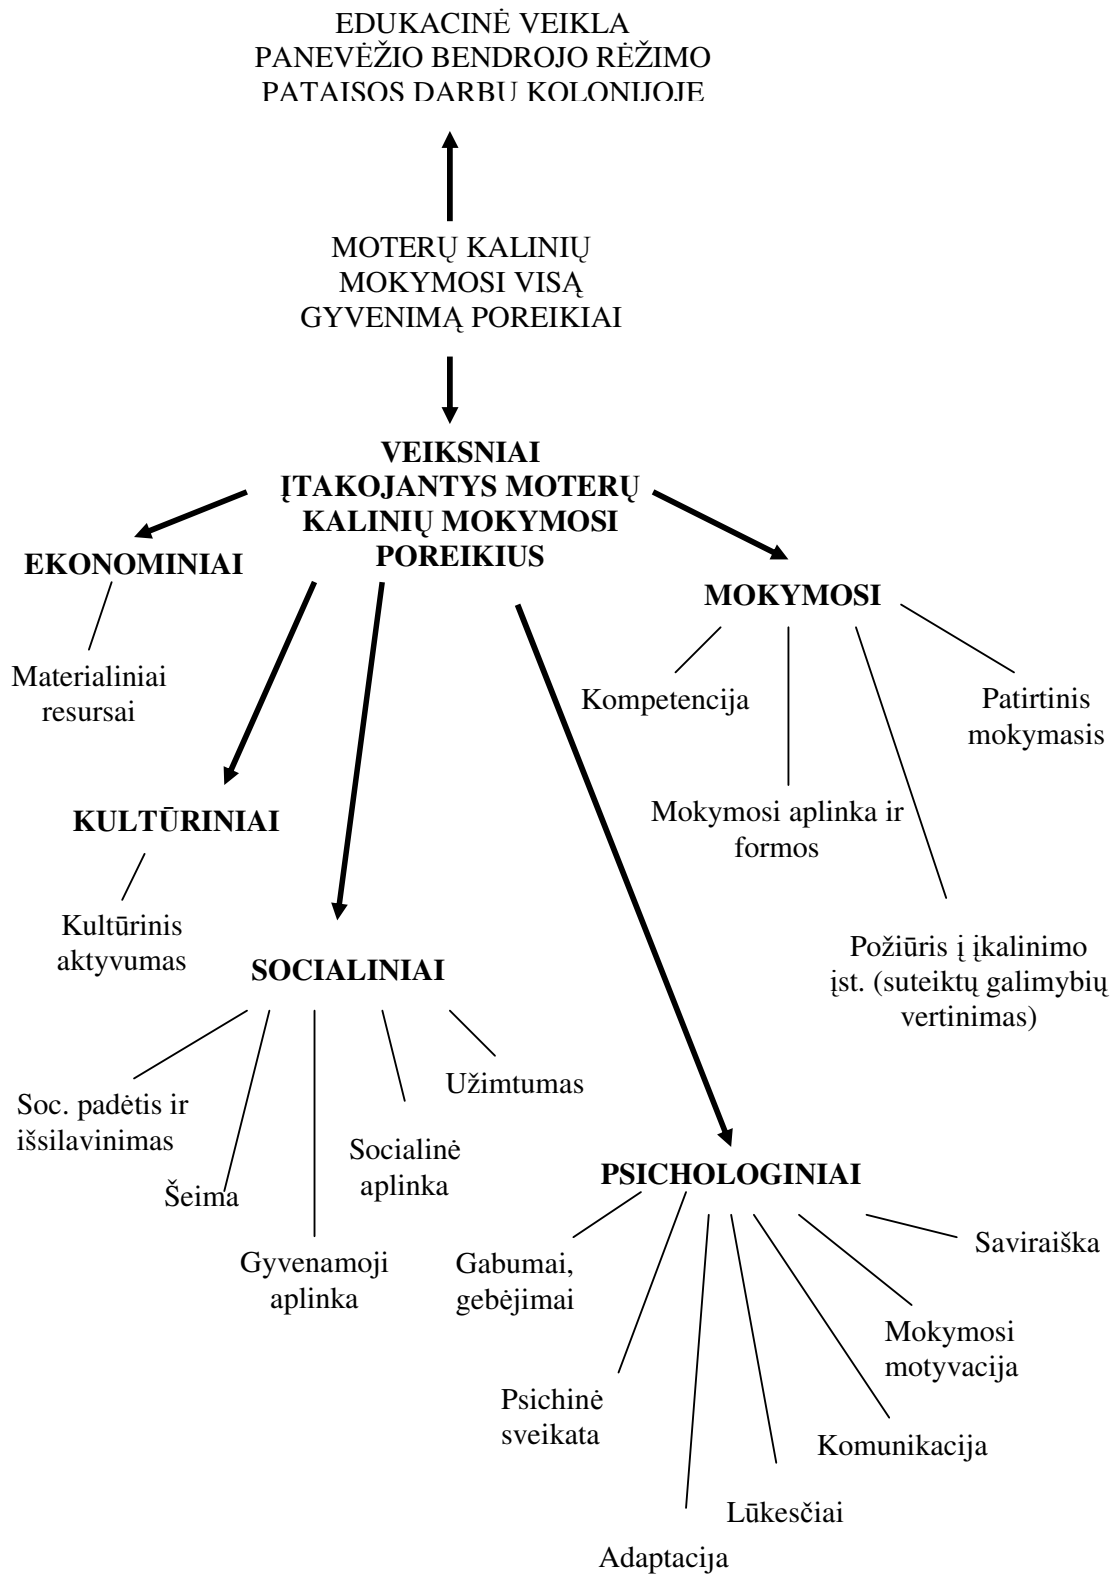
EDUKACINĖ VEIKLA
PANEVĖŽIO BENDROJO RĖŽIMO
PATAISOS DARBU KOLONIJOJE

MOTERŲ KALINIŲ
MOKYMOSI VISĄ
GYVENIMĄ POREIKIAI

VEIKSNIAI
ĮTAKOJANTYS MOTERŲ
KALINIŲ MOKYMOSI
POREIKIUS

EKONOMINIAI

Materialiniai resursai

KULTŪRINIAI

Kultūrinis aktyvumas

SOCIALINIAI

Soc. padėtis ir išsilavinimas

Šeima

Gyvenamoji aplinka

Socialinė aplinka

Užimtumas

MOKYMOSI

Kompetencija

Mokymosi aplinka ir formos

Požiūris į įkalinimo įst. (suteiktų galimybių vertinimas)

Patirtinis mokymasis

PSICHOLOGINIAI

Gabumai, gebėjimai

Psichinė sveikata

Adaptacija

Lūkesčiai

Komunikacija

Mokymosi motyvacija

Saviraiška